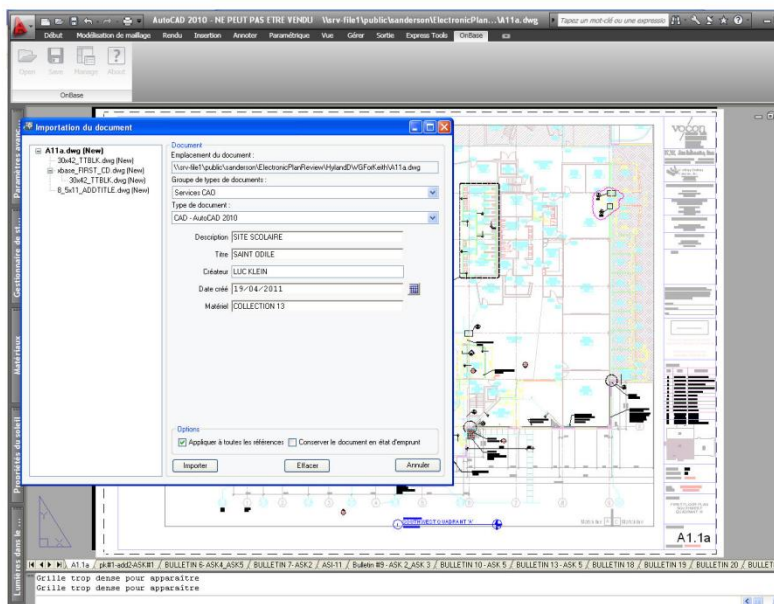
AutoCAD 2010 - NE PEUT PAS ETRE VENDU \\srv-file1\public\sanderson\ElectronicPlan...\A11a.dwg

Tapez un mot-clé ou une expressio

Début Modélisation de maillage Rendu Insertion Annoter Paramétrique Vue Gérer Sortie Express Tools OnBase

Open Save Markup About

OnBase

Paramètres ava

Gestionnaire de st...

Matériaux

Propriétés du soleil

Lumières dans le ...

Importation du document

A11a.dwg (New)
30x42_TTBLK.dwg (New)
xbase_FIRST_CD.dwg (New)
30x42_TTBLK.dwg (New)
8_5x11_ADDTITLE.dwg (New)

Document
Emplacement du document :
\\srv-file1\public\sanderson\ElectronicPlanReview\HylandDWGForKeith\A11a.dwg
Groupe de types de documents :
Services CAD
Type de document :
CAD - AutoCAD 2010

Description SITE SCOLAIRE
Titre SAINT ODILE
Créateur LUC KLEIN
Date créé 19/04/2011
Matériel COLLECTION 13

Options
Appliquer à toutes les références
Conserver le document en état d'emprunt

Importer Effacer Annuler

A1.1a

A1.1a / pk#1-add2-ASK#1 / BULLETIN 6-ASK4_ASK5 / BULLETIN 7-ASK2 / ASI-11 / Bulletin #9 - ASK 2_ASK 3 / BULLETIN 10 - ASK 5 / BULLETIN 13 - ASK 5 / BULLETIN 18 / BULLETIN 19 / BULLETIN 20 / BULLET

Grille trop dense pour apparaitre
Grille trop dense pour apparaitre